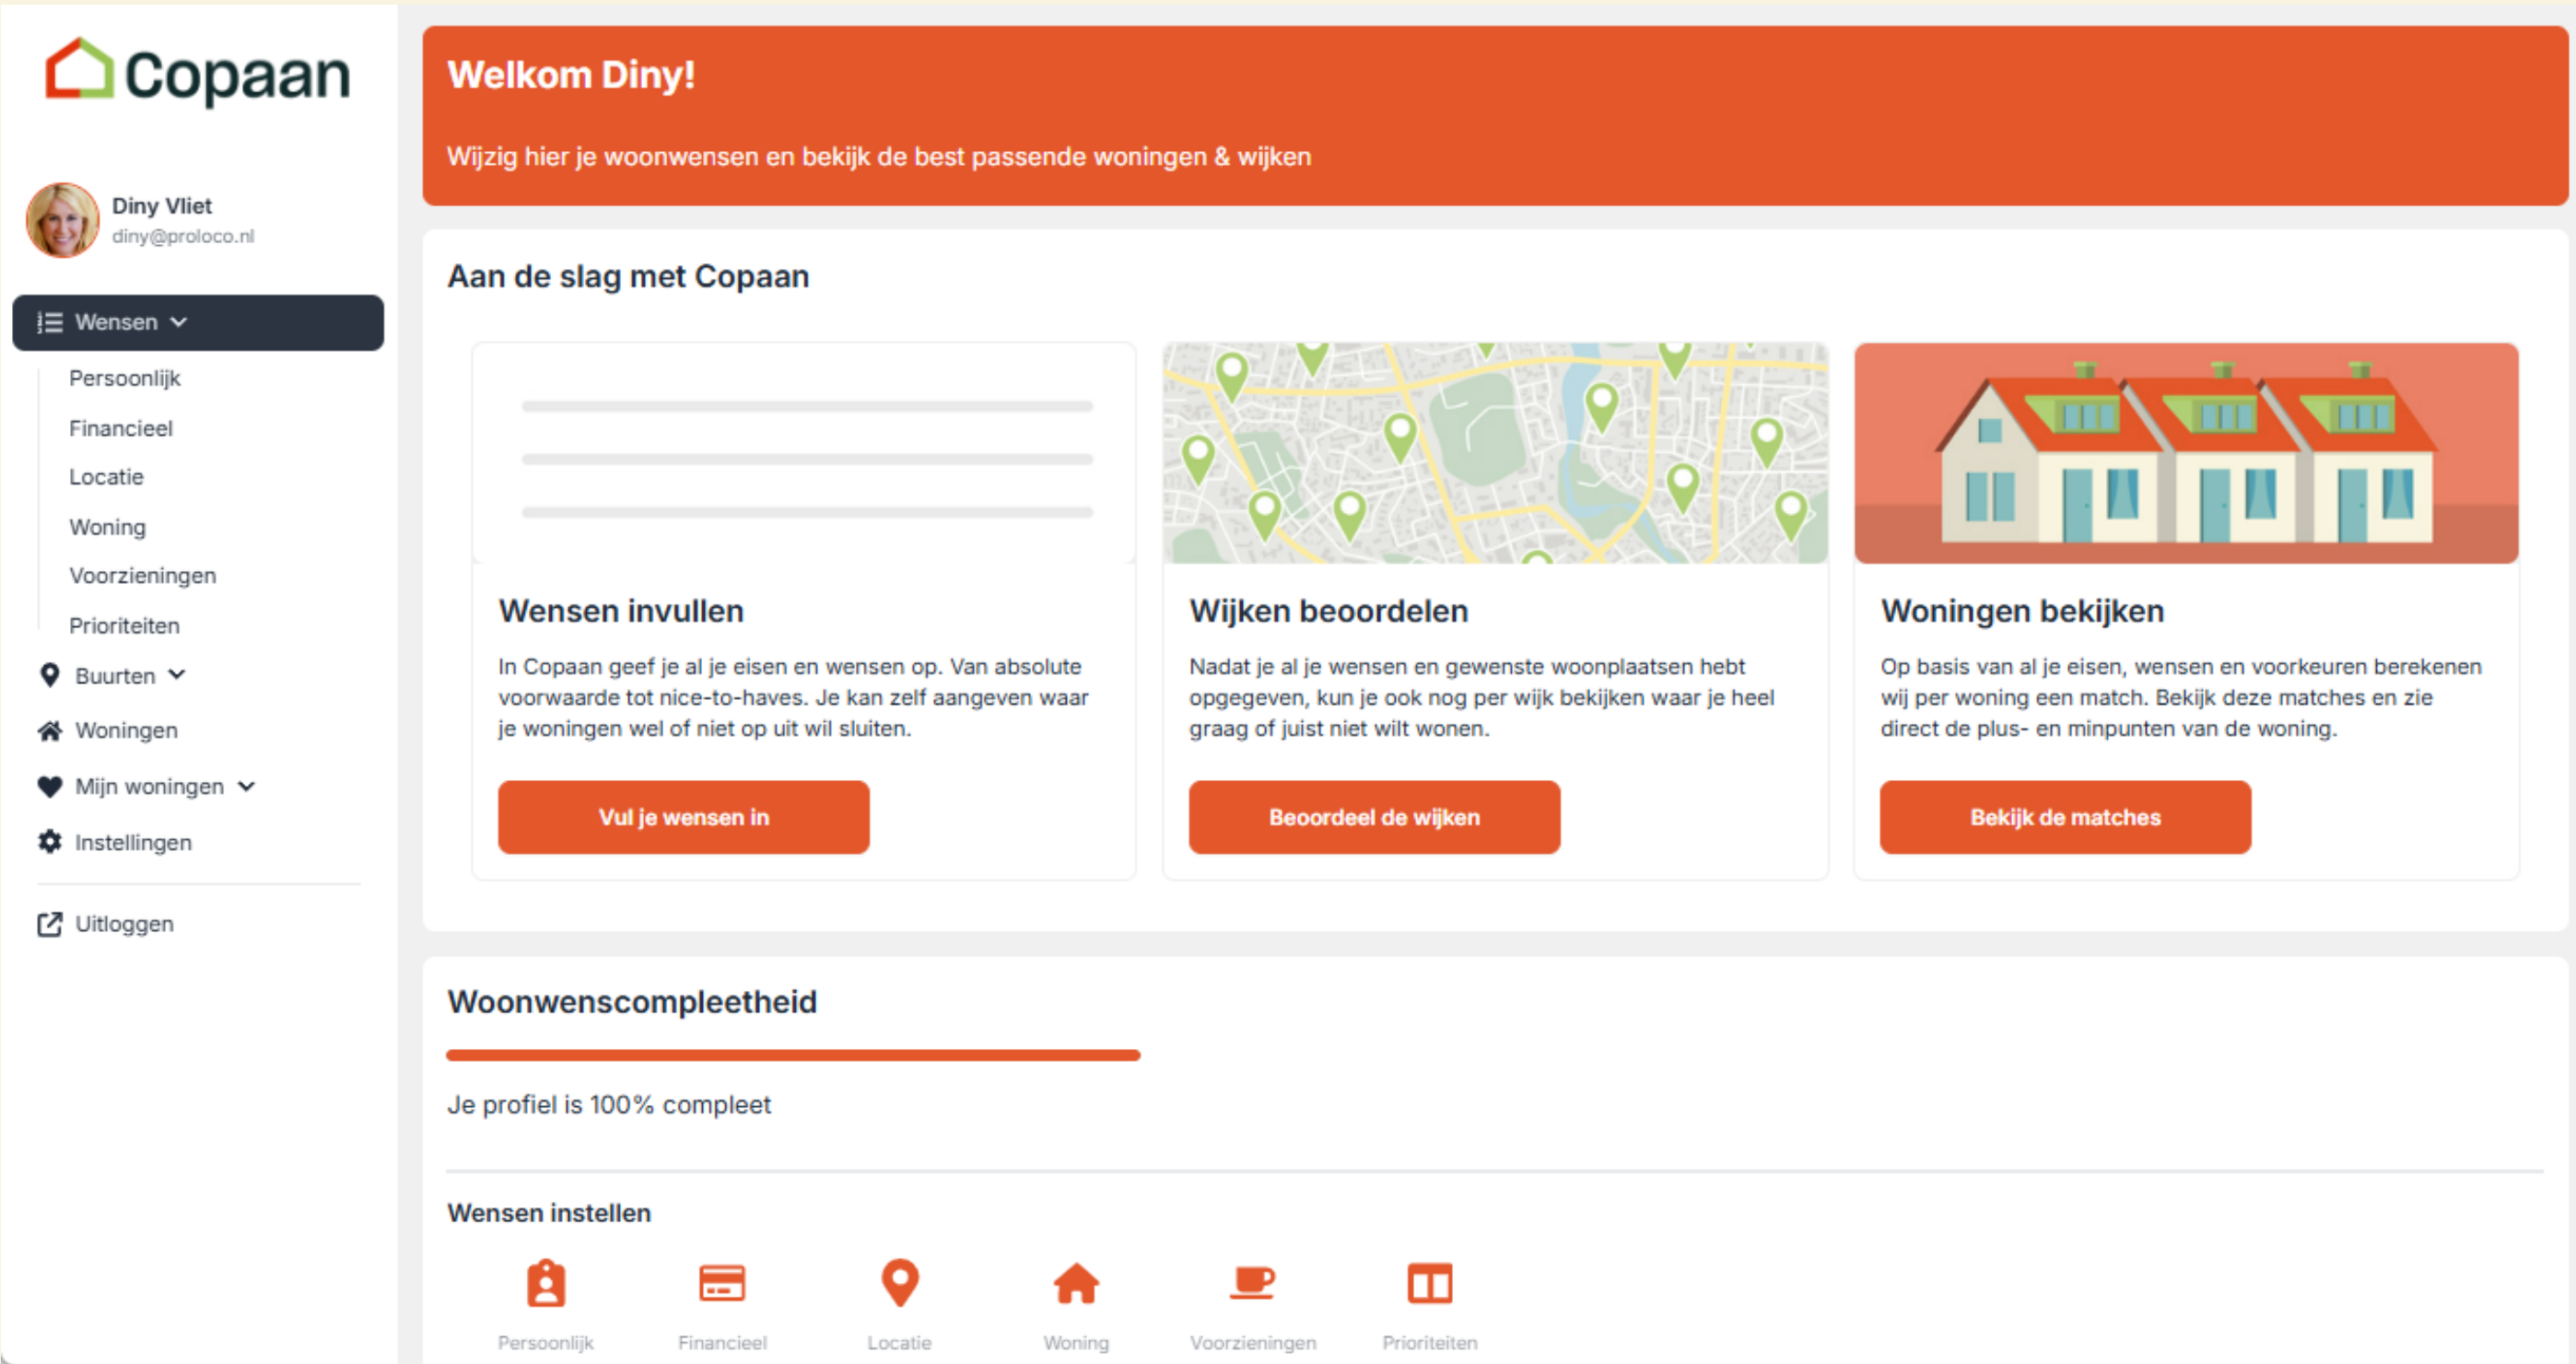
Copaan

Diny Vliet
diny@proloco.nl

Wensen
Persoonlijk
Financieel
Locatie
Woning
Voorzieningen
Prioriteiten
Buurten
Woningen
Mijn woningen
Instellingen
Uitloggen

Welkom Diny!

Wijzig hier je woonwensen en bekijk de best passende woningen & wijken

Aan de slag met Copaan

Wensen invullen

In Copaan geef je al je eisen en wensen op. Van absolute voorwaarde tot nice-to-haves. Je kan zelf aangeven waar je woningen wel of niet op uit wil sluiten.

Vul je wensen in

Wijken beoordelen

Nadat je al je wensen en gewenste woonplaatsen hebt opgegeven, kun je ook nog per wijk bekijken waar je heel graag of juist niet wilt wonen.

Beoordeel de wijken

Woningen bekijken

Op basis van al je eisen, wensen en voorkeuren berekenen wij per woning een match. Bekijk deze matches en zie direct de plus- en minpunten van de woning.

Bekijk de matches

Woonwenscompleetheid

Je profiel is 100% compleet

Wensen instellen

Persoonlijk
Financieel
Locatie
Woning
Voorzieningen
Prioriteiten